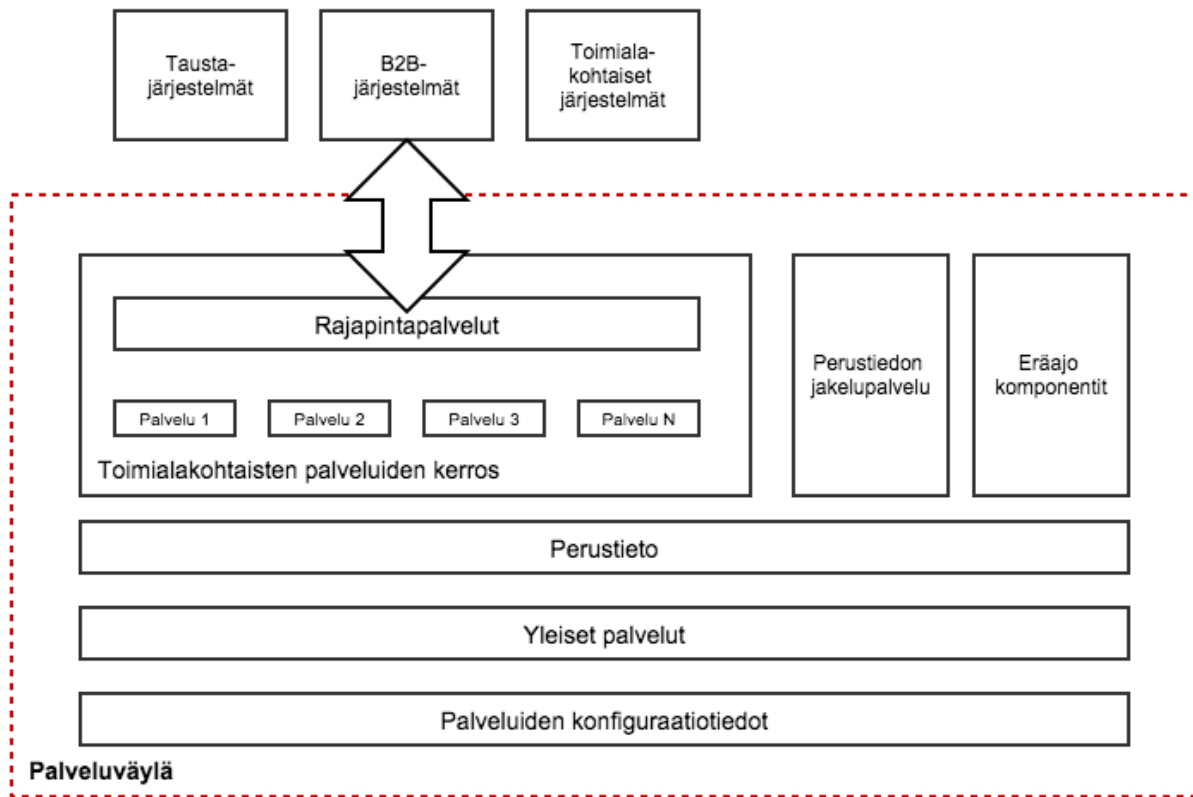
Tausta-
järjestelmät

B2B-
järjestelmät

Toimiala-
kohtaiset
järjestelmät

Rajapintapalvelut

Palvelu 1

Palvelu 2

Palvelu 3

Palvelu N

Toimialakohtaisten palveluiden kerros

Perustiedon
jakelupalvelu

Eräajo
komponentit

Perustieto

Yleiset palvelut

Palveluiden konfiguraatiotiedot

Palveluväylä